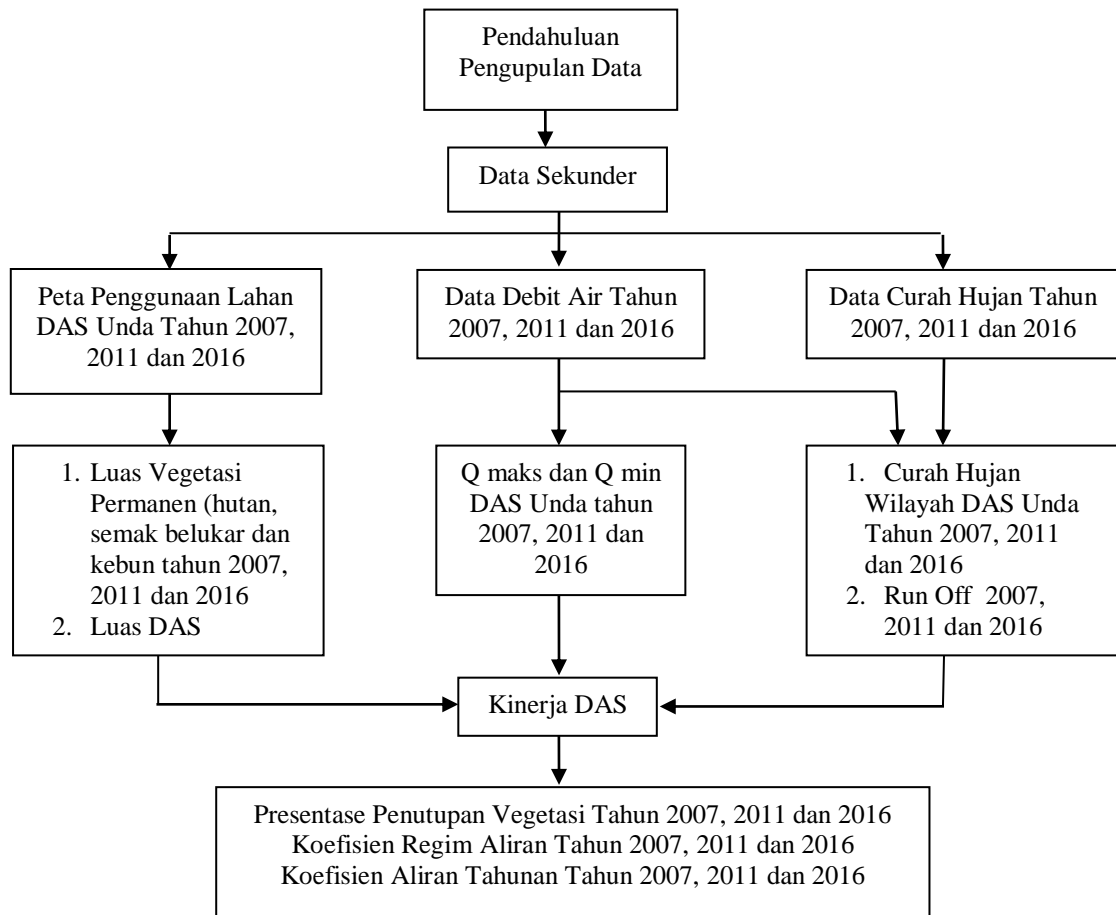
Pendahuluan
Pengupulan Data

Data Sekunder

Peta Penggunaan Lahan DAS Unda Tahun 2007, 2011 dan 2016

Data Debit Air Tahun 2007, 2011 dan 2016

Data Curah Hujan Tahun 2007, 2011 dan 2016

1. Luas Vegetasi Permanen (hutan, semak belukar dan kebun tahun 2007, 2011 dan 2016
2. Luas DAS

Q maks dan Q min DAS Unda tahun 2007, 2011 dan 2016

1. Curah Hujan Wilayah DAS Unda Tahun 2007, 2011 dan 2016
2. Run Off 2007, 2011 dan 2016

Kinerja DAS

Presentase Penutupan Vegetasi Tahun 2007, 2011 dan 2016
Koefisien Regim Aliran Tahun 2007, 2011 dan 2016
Koefisien Aliran Tahunan Tahun 2007, 2011 dan 2016